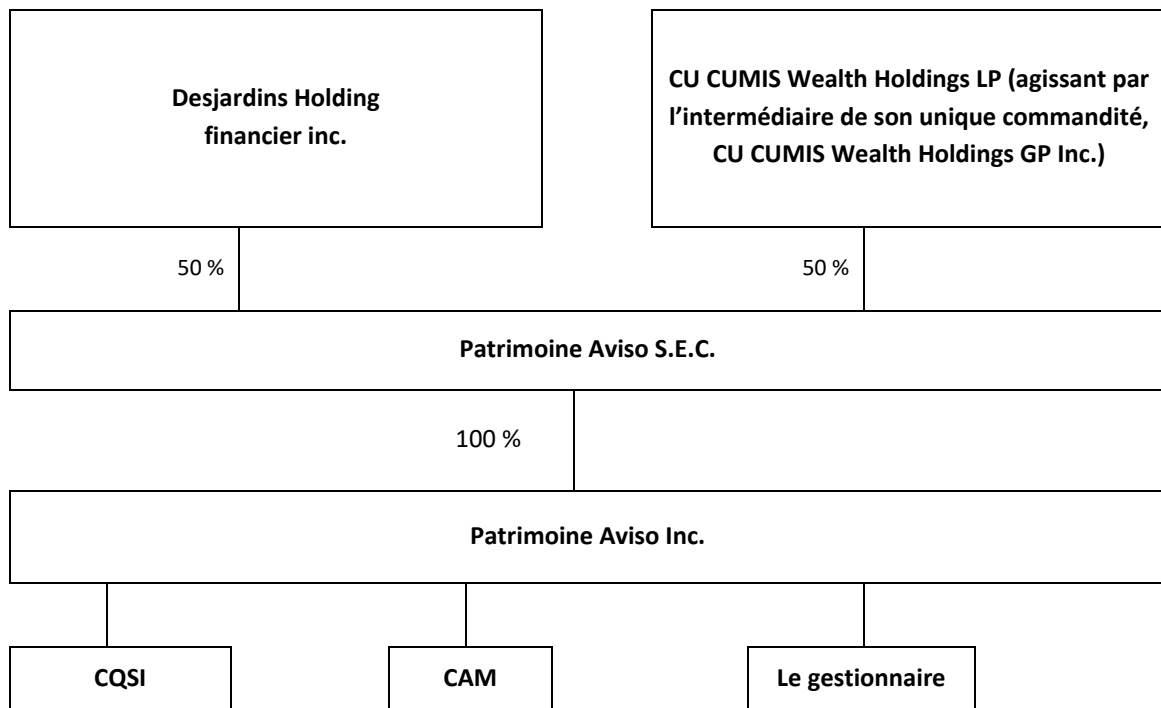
Desjardins Holding financier inc.

CU CUMIS Wealth Holdings LP (agissant par l’intermédiaire de son unique commandité, CU CUMIS Wealth Holdings GP Inc.)

50 %

50 %

Patrimoine Aviso S.E.C.

100 %

Patrimoine Aviso Inc.

CQSI

CAM

Le gestionnaire